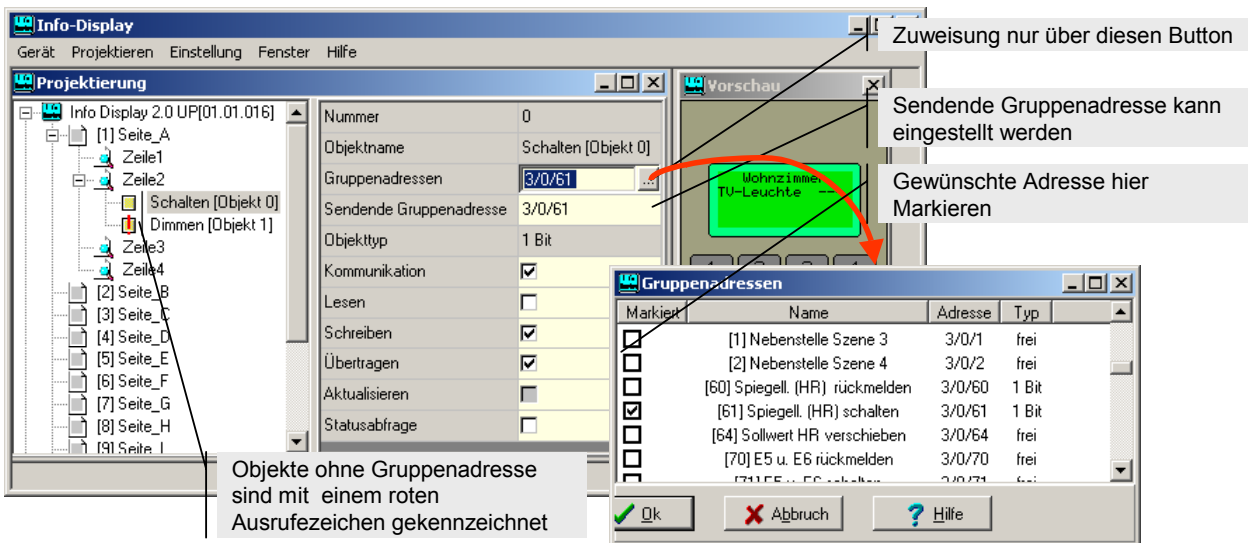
Info-Display

Gerät Projektieren Einstellung Fenster Hilfe

Zuweisung nur über diesen Button

Projektierung

Info Display 2.0 UP[01.01.016]
[1] Seite_A
Zeile1
Zeile2
Schalten [Objekt 0]
Dimmen [Objekt 1]
Zeile3
Zeile4
[2] Seite_B
[3] Seite_C
[4] Seite_D
[5] Seite_E
[6] Seite_F
[7] Seite_G
[8] Seite_H
[9] Seite_I

| Nummer | 0 |
|---|---|
| Objektname | Schalten [Objekt 0] |
| Gruppenadressen | 3/0/61 |
| Sendende Gruppenadresse | 3/0/61 |
| Objekttyp | 1 Bit |
| Kommunikation | ☑ |
| Lesen | ☐ |
| Schreiben | ☑ |
| Übertragen | ☑ |
| Aktualisieren | ☐ |
| Statusabfrage | ☐ |

Vorschau

Wohnzimmer
TV-Leuchte

Sendende Gruppenadresse kann eingestellt werden

Gewünschte Adresse hier Markieren

Gruppenadressen

| Markiert | Name | Adresse | Typ |
|---|---|---|---|
| ☐ | [1] Nebenstelle Szene 3 | 3/0/1 | frei |
| ☐ | [2] Nebenstelle Szene 4 | 3/0/2 | frei |
| ☐ | [60] Spiegell. (HR) rückmelden | 3/0/60 | 1 Bit |
| ☑ | [61] Spiegell. (HR) schalten | 3/0/61 | 1 Bit |
| ☐ | [64] Sollwert HR verschieben | 3/0/64 | frei |
| ☐ | [70] E5 u. E6 rückmelden | 3/0/70 | frei |
| ☐ | [71] E5 u. E6 schalten | 3/0/71 | frei |

Ok Abbruch Hilfe

Objekte ohne Gruppenadresse sind mit einem roten Ausrufezeichen gekennzeichnet